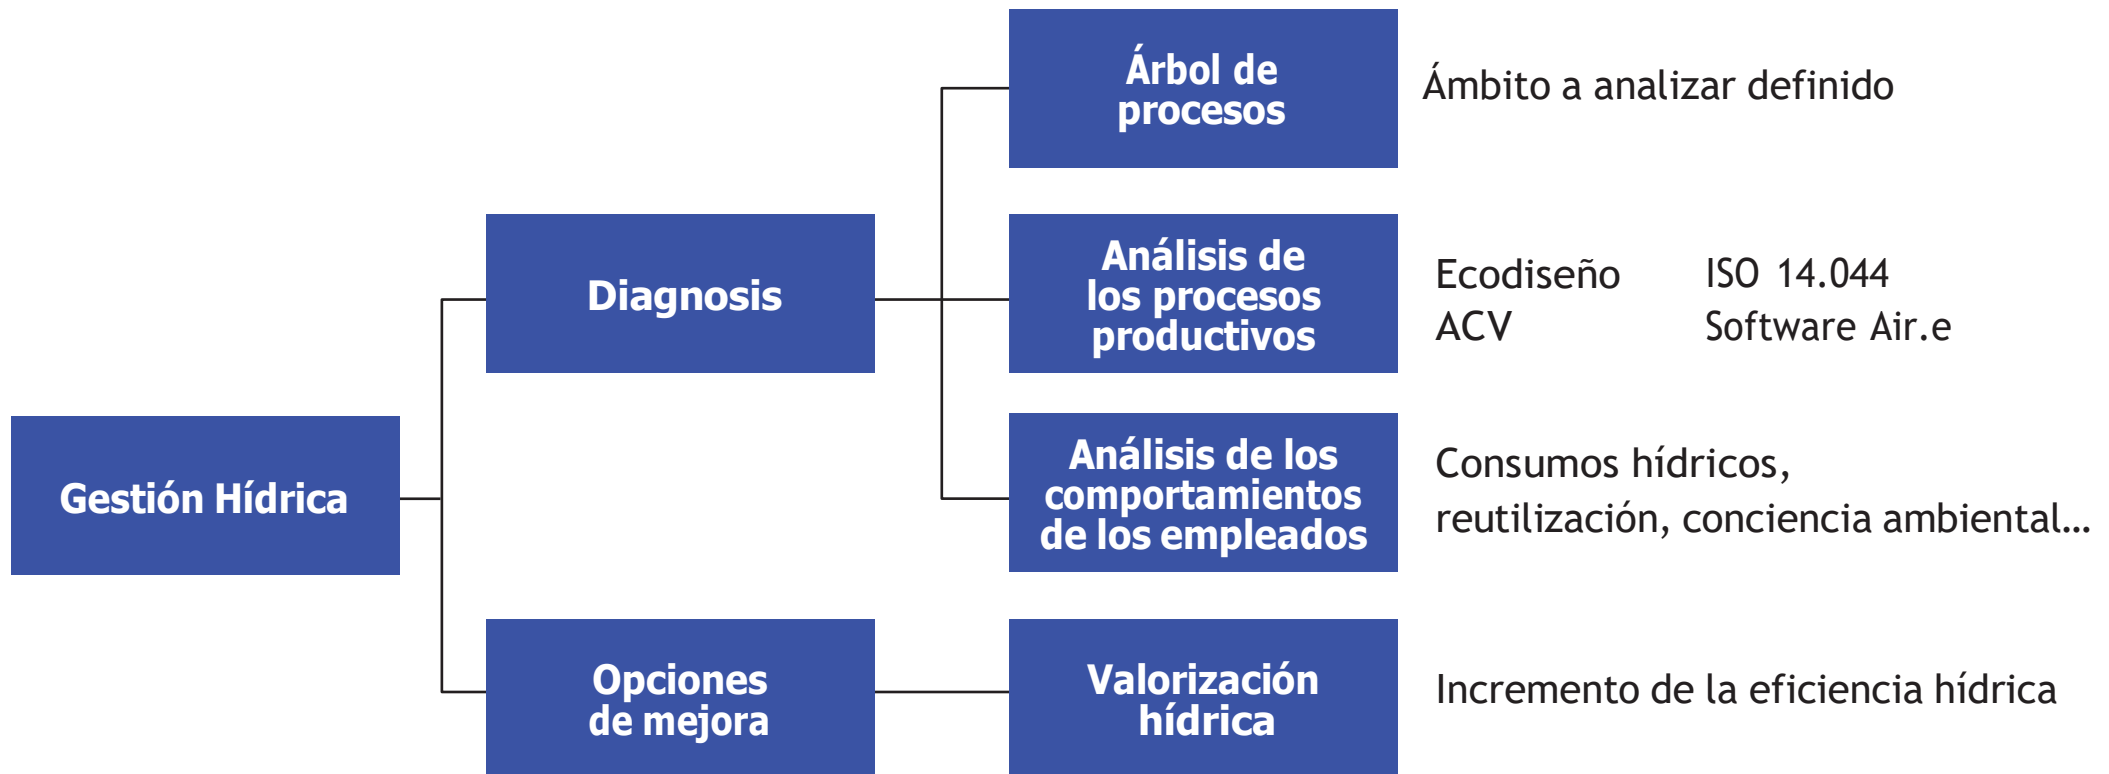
Gestión Hídrica

Diagnosis

Árbol de procesos

Ámbito a analizar definido

Análisis de los procesos productivos

Ecodiseño
ACV

ISO 14.044
Software Air.e

Análisis de los comportamientos de los empleados

Consumos hídricos, reutilización, conciencia ambiental...

Opciones de mejora

Valorización hídrica

Incremento de la eficiencia hídrica